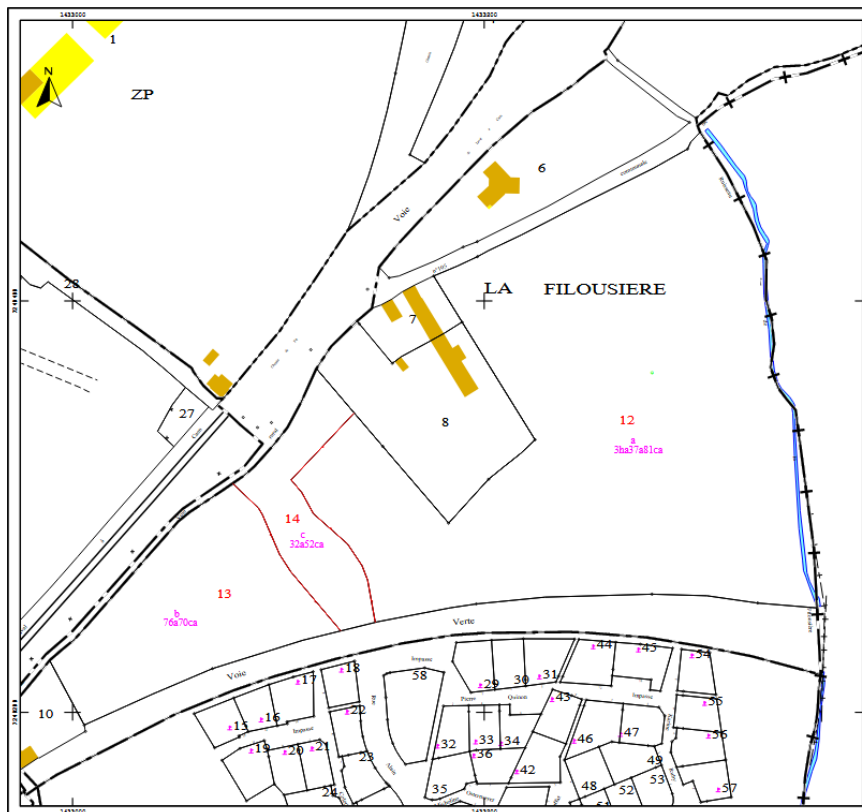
1433000
1433300
1
N
ZP
6
Voie
communale
LA FILOUSIERE
28
7
27
8
12
a
3ha37a81ca
14
c
32a52ca
13
b
76a70ca
Voie
Verte
10
18
17
58
Impasse
29
30
31
44
45
54
16
22
15
Rue
Pierre
Quiton
43
55
Impasse
19
20
21
32
33
34
46
47
56
23
36
42
49
24
35
48
52
53
57
51